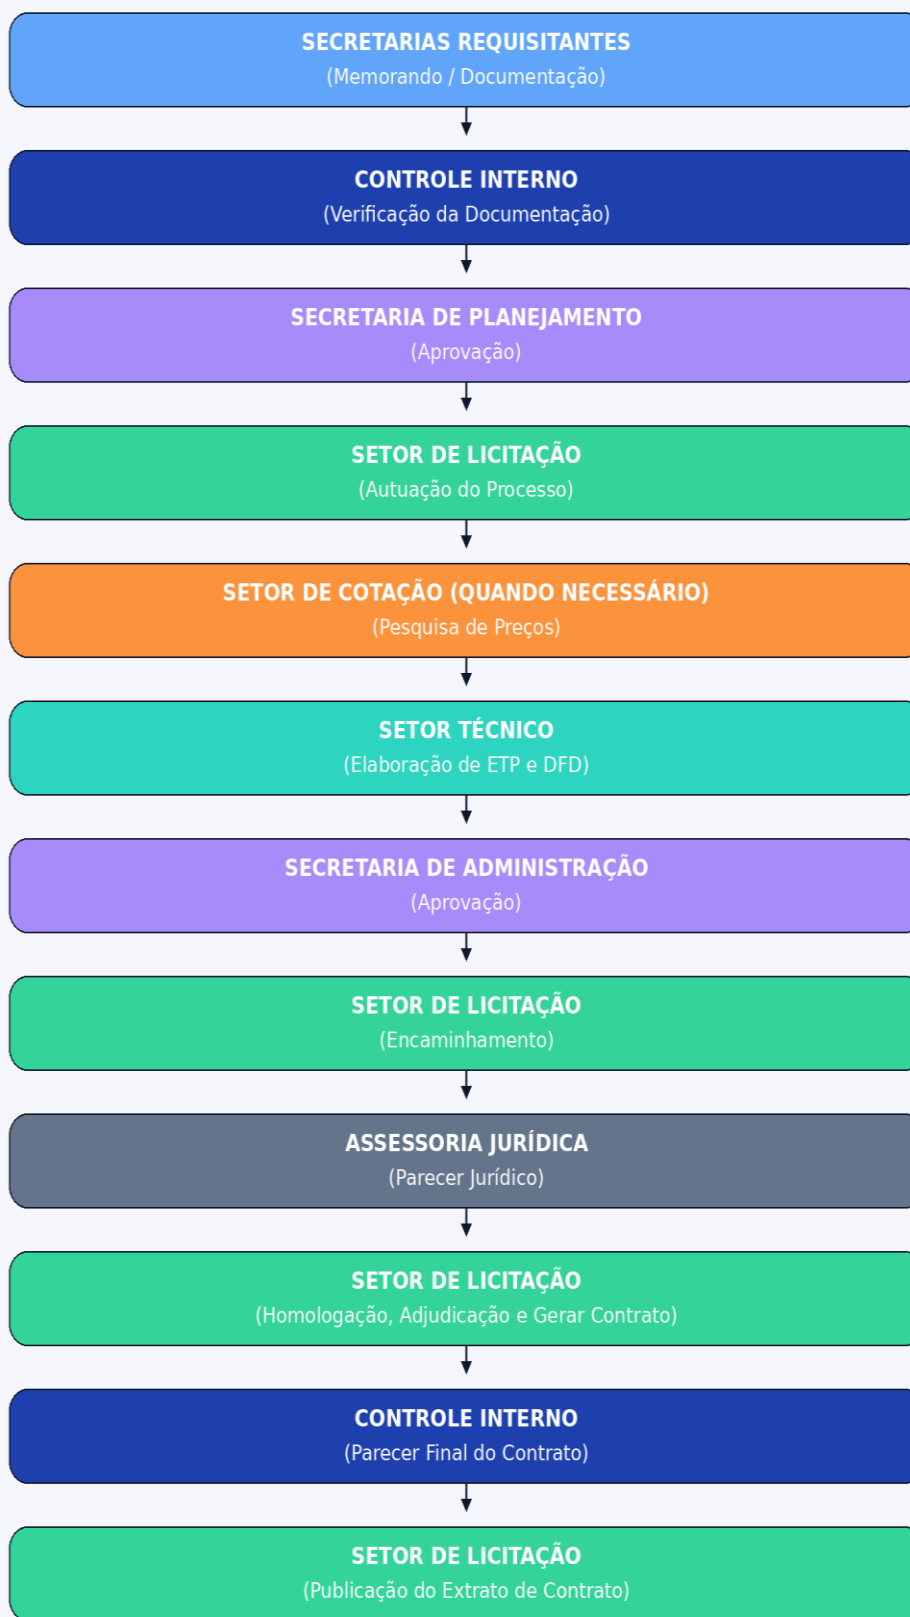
SECRETARIAS REQUISITANTES
(Memorando / Documentação)

CONTROLE INTERNO
(Verificação da Documentação)

SECRETARIA DE PLANEJAMENTO
(Aprovação)

SETOR DE LICITAÇÃO
(Autuação do Processo)

SETOR DE COTAÇÃO (QUANDO NECESSÁRIO)
(Pesquisa de Preços)

SETOR TÉCNICO
(Elaboração de ETP e DFD)

SECRETARIA DE ADMINISTRAÇÃO
(Aprovação)

SETOR DE LICITAÇÃO
(Encaminhamento)

ASSESSORIA JURÍDICA
(Parecer Jurídico)

SETOR DE LICITAÇÃO
(Homologação, Adjudicação e Gerar Contrato)

CONTROLE INTERNO
(Parecer Final do Contrato)

SETOR DE LICITAÇÃO
(Publicação do Extrato de Contrato)